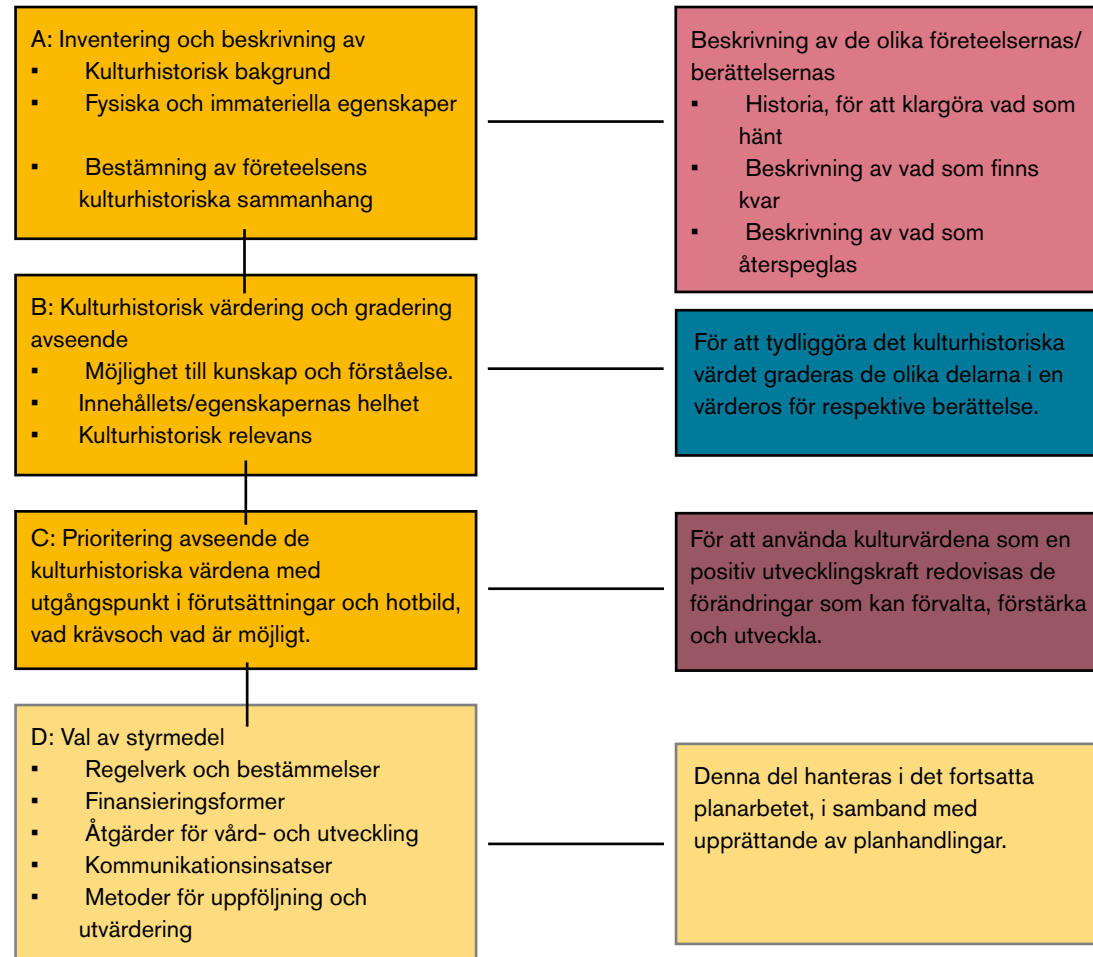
A: Inventering och beskrivning av
▪ Kulturhistorisk bakgrund
▪ Fysiska och immateriella egenskaper
▪ Bestämning av företeelsens kulturhistoriska sammanhang

Beskrivning av de olika företeelsernas/ berättelsernas
▪ Historia, för att klargöra vad som hänt
▪ Beskrivning av vad som finns kvar
▪ Beskrivning av vad som återspeglas

B: Kulturhistorisk värdering och gradering avseende
▪ Möjlighet till kunskap och förståelse.
▪ Innehållets/egenskapernas helhet
▪ Kulturhistorisk relevans

För att tydliggöra det kulturhistoriska värdet graderas de olika delarna i en värderos för respektive berättelse.

C: Prioritering avseende de kulturhistoriska värdena med utgångspunkt i förutsättningar och hotbild, vad krävsoch vad är möjligt.

För att använda kulturvärdena som en positiv utvecklingskraft redovisas de förändringar som kan förvalta, förstärka och utveckla.

D: Val av styrmedel
▪ Regelverk och bestämmelser
▪ Finansieringsformer
▪ Åtgärder för vård- och utveckling
▪ Kommunikationsinsatser
▪ Metoder för uppföljning och utvärdering

Denna del hanteras i det fortsatta planarbetet, i samband med upprättande av planhandlingar.